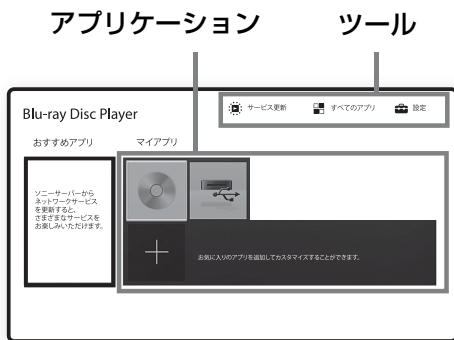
アプリケーション

ツール

Blu-ray Disc Player

サービス更新

すべてのアプリ

設定

おすすめアプリ

マイアプリ

ソニーサーバーからネットワークサービスを更新すると、さまざまなサービスをお楽しみいただけます。

お気に入りのアプリを追加してカスタマイズすることができます。